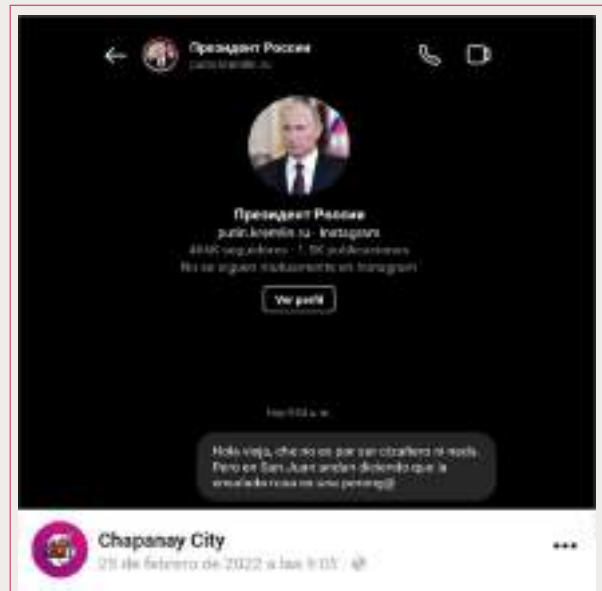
Президент России
putin.kremlin.ru

Президент России
putin.kremlin.ru · Instagram
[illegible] seguidores · 1,5K publicaciones
No se siguen mutuamente en Instagram

Ver perfil

Hoy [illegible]

Hola viejo, che no es por ser chusmero ni nada. Pero en San Juan andan diciendo que la ensalada rusa es una porong@

Chapanay City
25 de febrero de 2022 a las 9:05 ·

•••